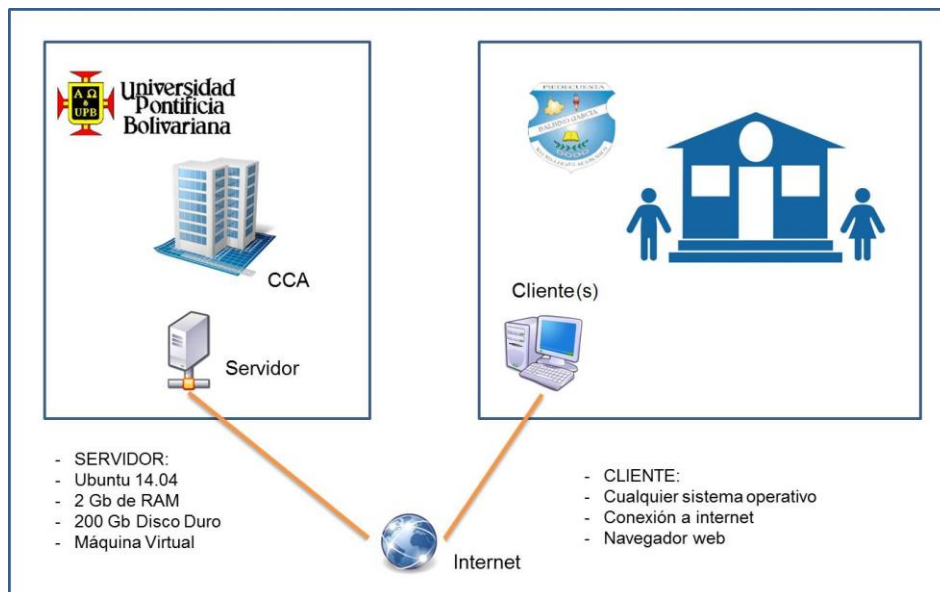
A Ω UPB Universidad Pontificia Bolivariana

CCA

Servidor

PIEDECUESTA
BALDINO GARCIA
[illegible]

Cliente(s)

- SERVIDOR:
- Ubuntu 14.04
- 2 Gb de RAM
- 200 Gb Disco Duro
- Máquina Virtual

Internet

- CLIENTE:
- Cualquier sistema operativo
- Conexión a internet
- Navegador web